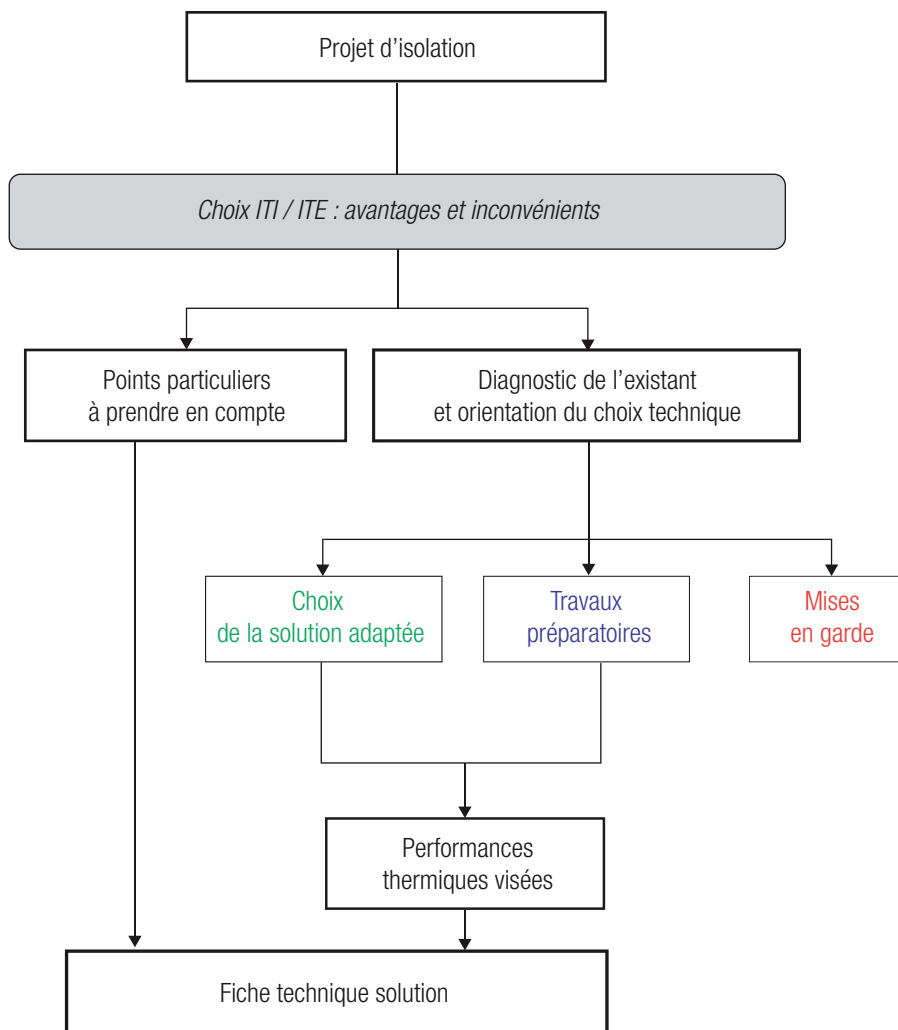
Projet d’isolation

Choix ITI / ITE : avantages et inconvénients

Points particuliers à prendre en compte

Diagnostic de l’existant et orientation du choix technique

Choix de la solution adaptée

Travaux préparatoires

Mises en garde

Performances thermiques visées

Fiche technique solution